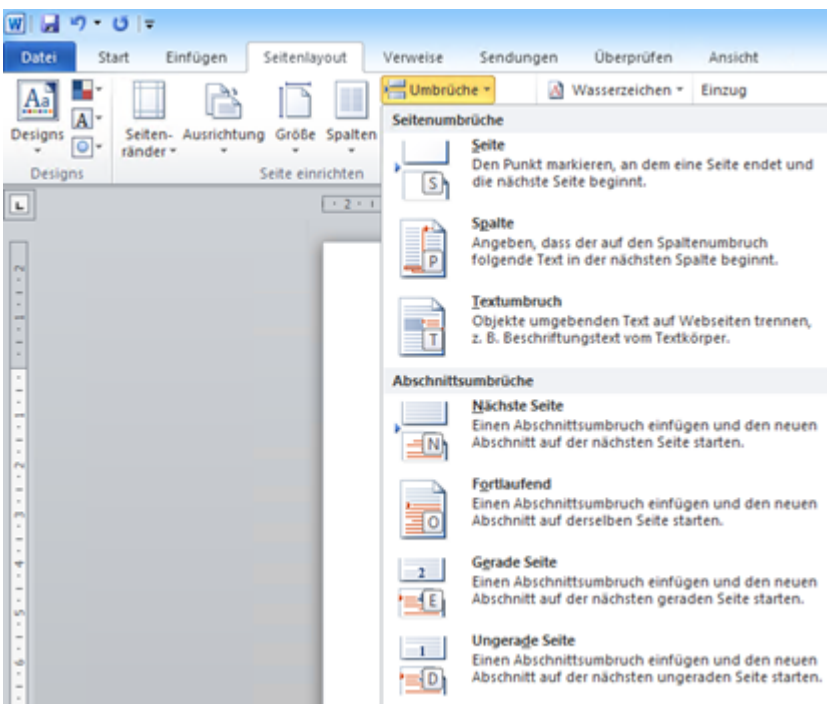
Datei Start Einfügen Seitenlayout Verweise Sendungen Überprüfen Ansicht

Designs

Designs

Seitenränder Ausrichtung Größe Spalten

Seite einrichten

Umbrüche

Wasserzeichen

Einzug

Seitenumbrüche

Seite
Den Punkt markieren, an dem eine Seite endet und die nächste Seite beginnt.

Spalte
Angeben, dass der auf den Spaltenumbruch folgende Text in der nächsten Spalte beginnt.

Textumbruch
Objekte umgebenden Text auf Webseiten trennen, z. B. Beschriftungstext vom Textkörper.

Abschnittsumbrüche

Nächste Seite
Einen Abschnittsumbruch einfügen und den neuen Abschnitt auf der nächsten Seite starten.

Fortlaufend
Einen Abschnittsumbruch einfügen und den neuen Abschnitt auf derselben Seite starten.

Gerade Seite
Einen Abschnittsumbruch einfügen und den neuen Abschnitt auf der nächsten geraden Seite starten.

Ungerade Seite
Einen Abschnittsumbruch einfügen und den neuen Abschnitt auf der nächsten ungeraden Seite starten.